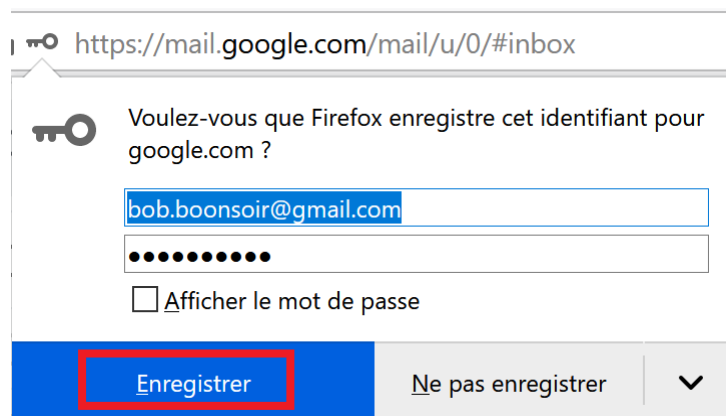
https://mail.google.com/mail/u/0/#inbox

Voulez-vous que Firefox enregistre cet identifiant pour google.com ?

bob.boonsoir@gmail.com

●●●●●●●●●●

Afficher le mot de passe

Enregistrer

Ne pas enregistrer